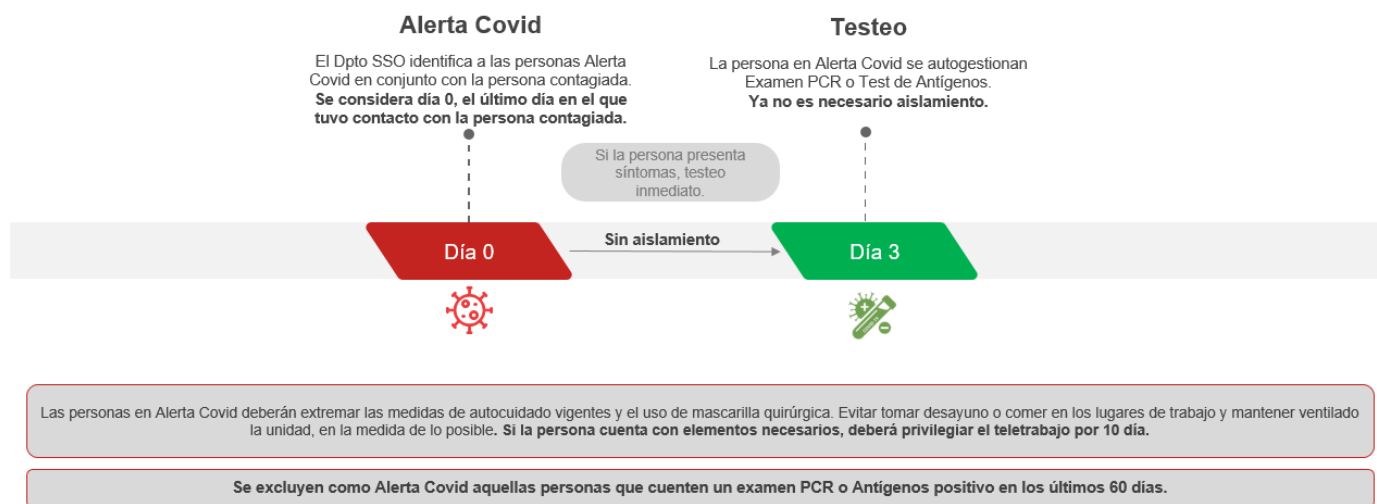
Alerta Covid

El Dpto SSO identifica a las personas Alerta Covid en conjunto con la persona contagiada. **Se considera día 0, el último día en el que tuvo contacto con la persona contagiada.**

Testeo

La persona en Alerta Covid se autogestionan Examen PCR o Test de Antígenos. **Ya no es necesario aislamiento.**

Si la persona presenta síntomas, testeo inmediato.

Día 0

Sin aislamiento

Día 3

Las personas en Alerta Covid deberán extremar las medidas de autocuidado vigentes y el uso de mascarilla quirúrgica. Evitar tomar desayuno o comer en los lugares de trabajo y mantener ventilado la unidad, en la medida de lo posible. **Si la persona cuenta con elementos necesarios, deberá privilegiar el teletrabajo por 10 día.**

**Se excluyen como Alerta Covid aquellas personas que cuenten un examen PCR o Antígenos positivo en los últimos 60 días.**